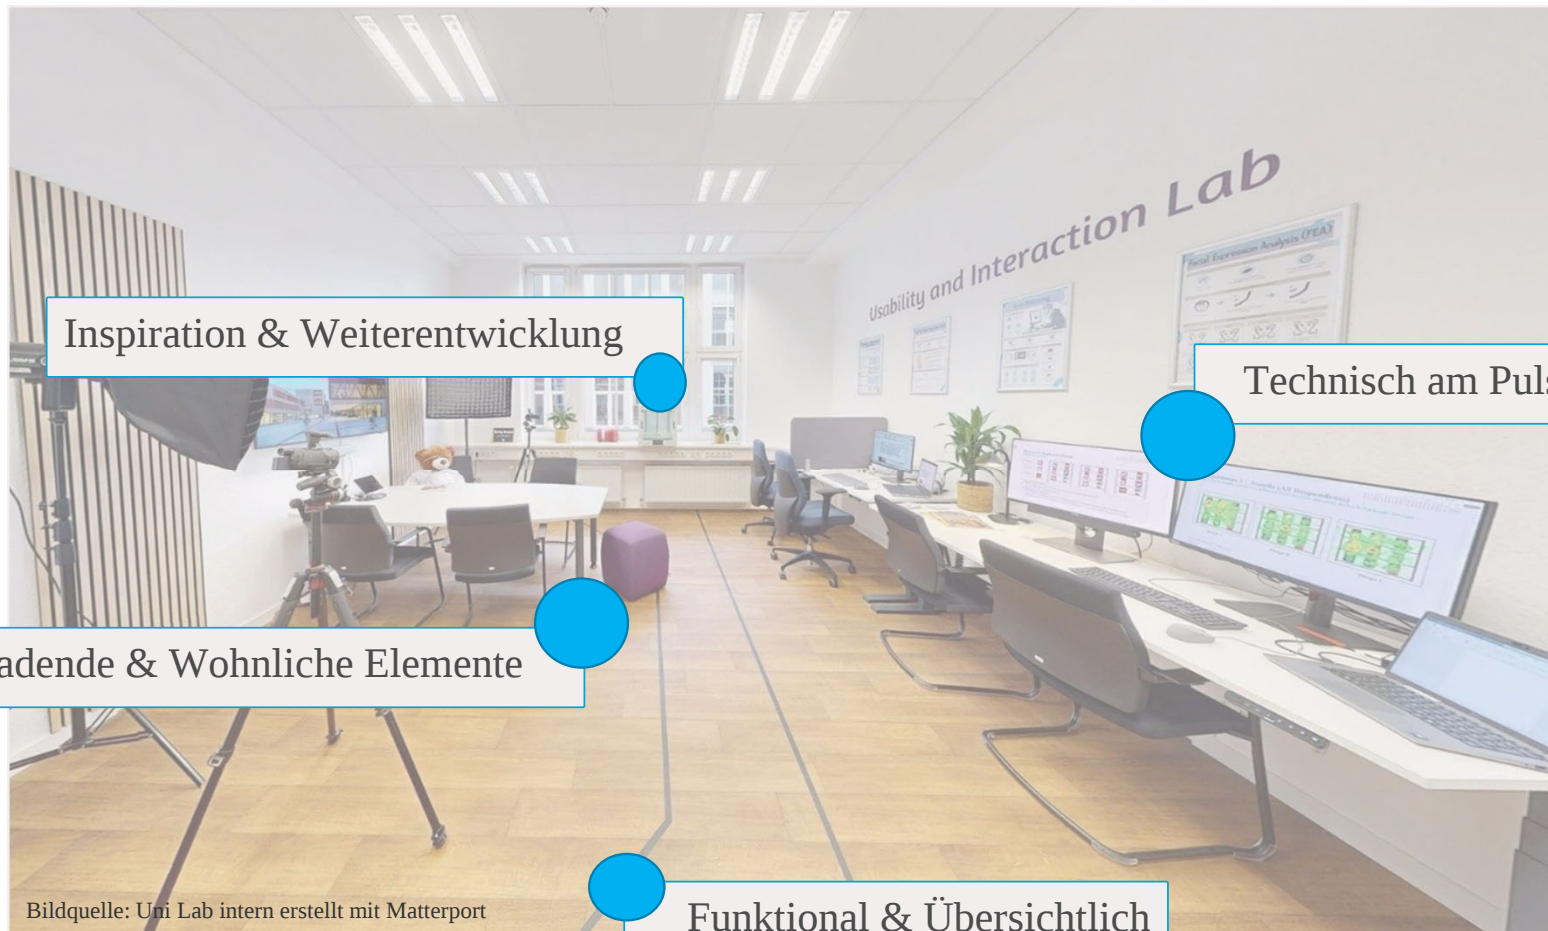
Usability and Interaction Lab

Facial Expression Analysis (FEA)

Inspiration & Weiterentwicklung

Technisch am Pul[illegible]

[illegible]adende & Wohnliche Elemente

Bildquelle: Uni Lab intern erstellt mit Matterport

Funktional & Übersichtlich